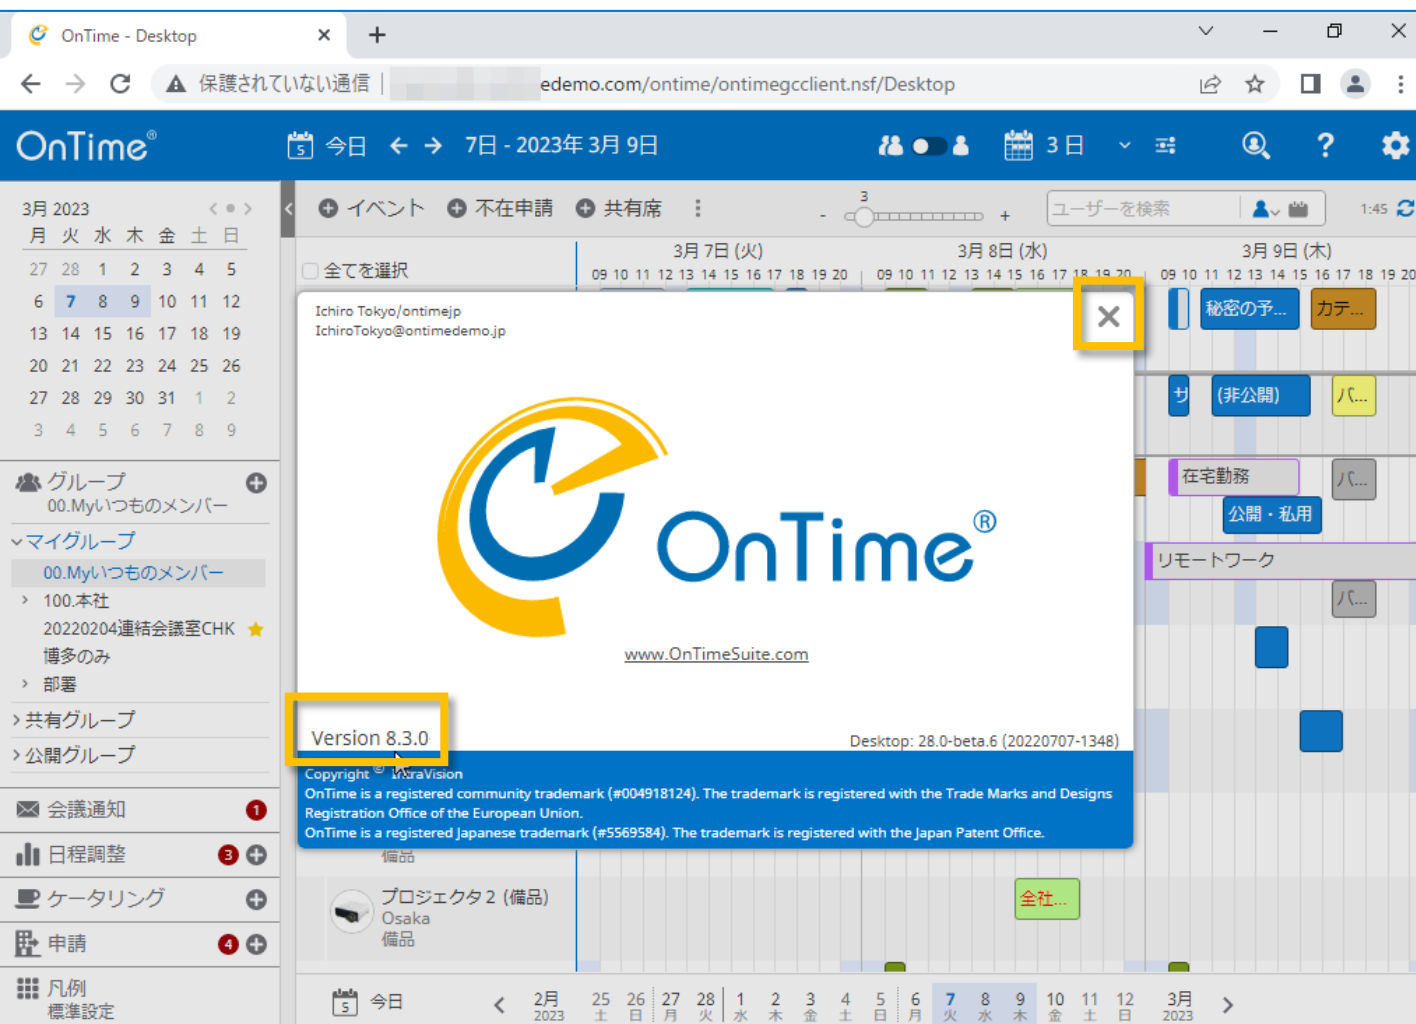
OnTime - Desktop ×

保護されていない通信 | edemo.com/ontime/ontimegcclient.nsf/Desktop

OnTime®

今日 7日 - 2023年 3月 9日 3日

3月 2023

| 月 | 火 | 水 | 木 | 金 | 土 | 日 |
|---|---|---|---|---|---|---|
| 27 | 28 | 1 | 2 | 3 | 4 | 5 |
| 6 | 7 | 8 | 9 | 10 | 11 | 12 |
| 13 | 14 | 15 | 16 | 17 | 18 | 19 |
| 20 | 21 | 22 | 23 | 24 | 25 | 26 |
| 27 | 28 | 29 | 30 | 31 | 1 | 2 |
| 3 | 4 | 5 | 6 | 7 | 8 | 9 |

グループ
00.Myいつものメンバー
マイグループ
00.Myいつものメンバー
100.本社
20220204連結会議室CHK
博多のみ
部署
共有グループ
公開グループ
会議通知 1
日程調整 3
ケータリング
申請 4
凡例
標準設定

イベント 不在申請 共有席
3
ユーザーを検索
1:45
全てを選択
3月 7日 (火) 3月 8日 (水) 3月 9日 (木)
09 10 11 12 13 14 15 16 17 18 19 20 09 10 11 12 13 14 15 16 17 18 19 20 09 10 11 12 13 14 15 16 17 18 19 20

Ichiro Tokyo/ontimejp
IchiroTokyo@ontimedemo.jp

OnTime®

www.OnTimeSuite.com

Version 8.3.0
Desktop: 28.0-beta.6 (20220707-1348)

Copyright © IntraVision
OnTime is a registered community trademark (#004918124). The trademark is registered with the Trade Marks and Designs Registration Office of the European Union.
OnTime is a registered Japanese trademark (#5569584). The trademark is registered with the Japan Patent Office.

秘密の予... カテ...
サ (非公開) パ...
在宅勤務 パ...
公開・私用
リモートワーク
パ...
備品
プロジェクタ 2 (備品)
Osaka
備品
全社...

今日
2月 2023 25 土 26 日 27 月 28 火 1 水 2 木 3 金 4 土 5 日 6 月 7 火 8 水 9 木 10 金 11 土 12 日 3月 2023